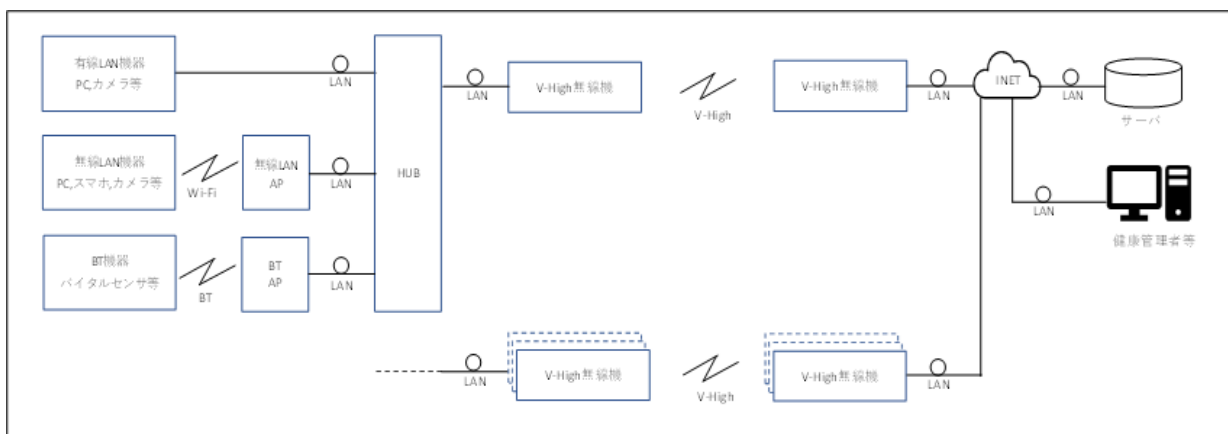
有線LAN機器
PC,カメラ等

LAN

無線LAN機器
PC,スマホ,カメラ等

Wi-Fi

無線LAN
AP

LAN

BT機器
バイタルセンサ等

BT

BT
AP

LAN

HUB

LAN

V-High無線機

V-High

V-High無線機

LAN

INET

LAN

サーバ

LAN

健康管理者等

LAN

V-High無線機

V-High

V-High無線機

LAN